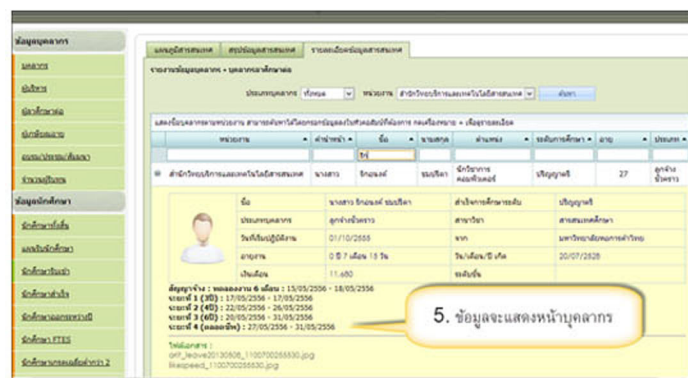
ข้อมูลบุคลากร
บุคลากร
ผู้บริหาร
ผู้ลาศึกษาต่อ
ผู้เกษียณอายุ
อบรม/ประชุม/สัมมนา
รางวัล/ผลงาน
ข้อมูลนักศึกษา
นักศึกษาทั้งสิ้น
ผลสัมฤทธิ์ศึกษา
นักศึกษาใหม่
นักศึกษาคงอยู่
นักศึกษาพ้นสภาพ
นักศึกษา FTES
นักศึกษาจบหลักสูตร 2

แผนภูมิสารสนเทศ | สรุปข้อมูลสารสนเทศ | รายละเอียดข้อมูลสารสนเทศ

รายงานข้อมูลบุคลากร - บุคลากรลาศึกษาต่อ

ประเภทบุคลากร ทั้งหมด หน่วยงาน สำนักวิทยบริการและเทคโนโลยีสารสนเทศ ค้นหา

แสดงข้อมูลบุคลากรตามหน่วยงาน สามารถจัดกลุ่มได้โดยการลากคอลัมน์ที่ต้องการ ลงในช่องนี้ + เพื่อดูรายละเอียด

| หน่วยงาน | คำนำหน้า | ชื่อ | นามสกุล | ตำแหน่ง | ระดับการศึกษา | อายุ | ประเภท |
|---|---|---|---|---|---|---|---|
| | | รัช | | | | | |
| สำนักวิทยบริการและเทคโนโลยีสารสนเทศ | นางสาว | รัชนุชน์ | ชมบริศา | นักวิชาการคอมพิวเตอร์ | ปริญญาตรี | 27 | ลูกจ้างชั่วคราว |

| ชื่อ | นางสาว รัชนุชน์ ชมบริศา | สำเร็จการศึกษาระดับ | ปริญญาตรี |
|---|---|---|---|
| ประเภทบุคลากร | ลูกจ้างชั่วคราว | สาขาวิชา | สารสนเทศศึกษา |
| วันที่เริ่มปฏิบัติงาน | 01/10/2555 | จาก | มหาวิทยาลัยนครราชสีมา |
| อายุงาน | 0 ปี 7 เดือน 15 วัน | วัน/เดือน/ปี เกิด | 20/07/2528 |
| เงินเดือน | 11,680 | ระดับขั้น | |

สัญญาจ้าง : ทดลองงาน 6 เดือน : 15/05/2556 - 18/05/2556
ระยะที่ 1 (3ปี) : 17/05/2556 - 17/05/2556
ระยะที่ 2 (4ปี) : 22/05/2556 - 26/05/2556
ระยะที่ 3 (6ปี) : 20/05/2556 - 31/05/2556
ระยะที่ 4 (ตลอดชีพ) : 27/05/2556 - 31/05/2556

ไฟล์เอกสาร :
orif_leave20130508_1100700255530.jpg
likespeed_1100700255530.jpg

5. ข้อมูลจะแสดงหน้าบุคลากร